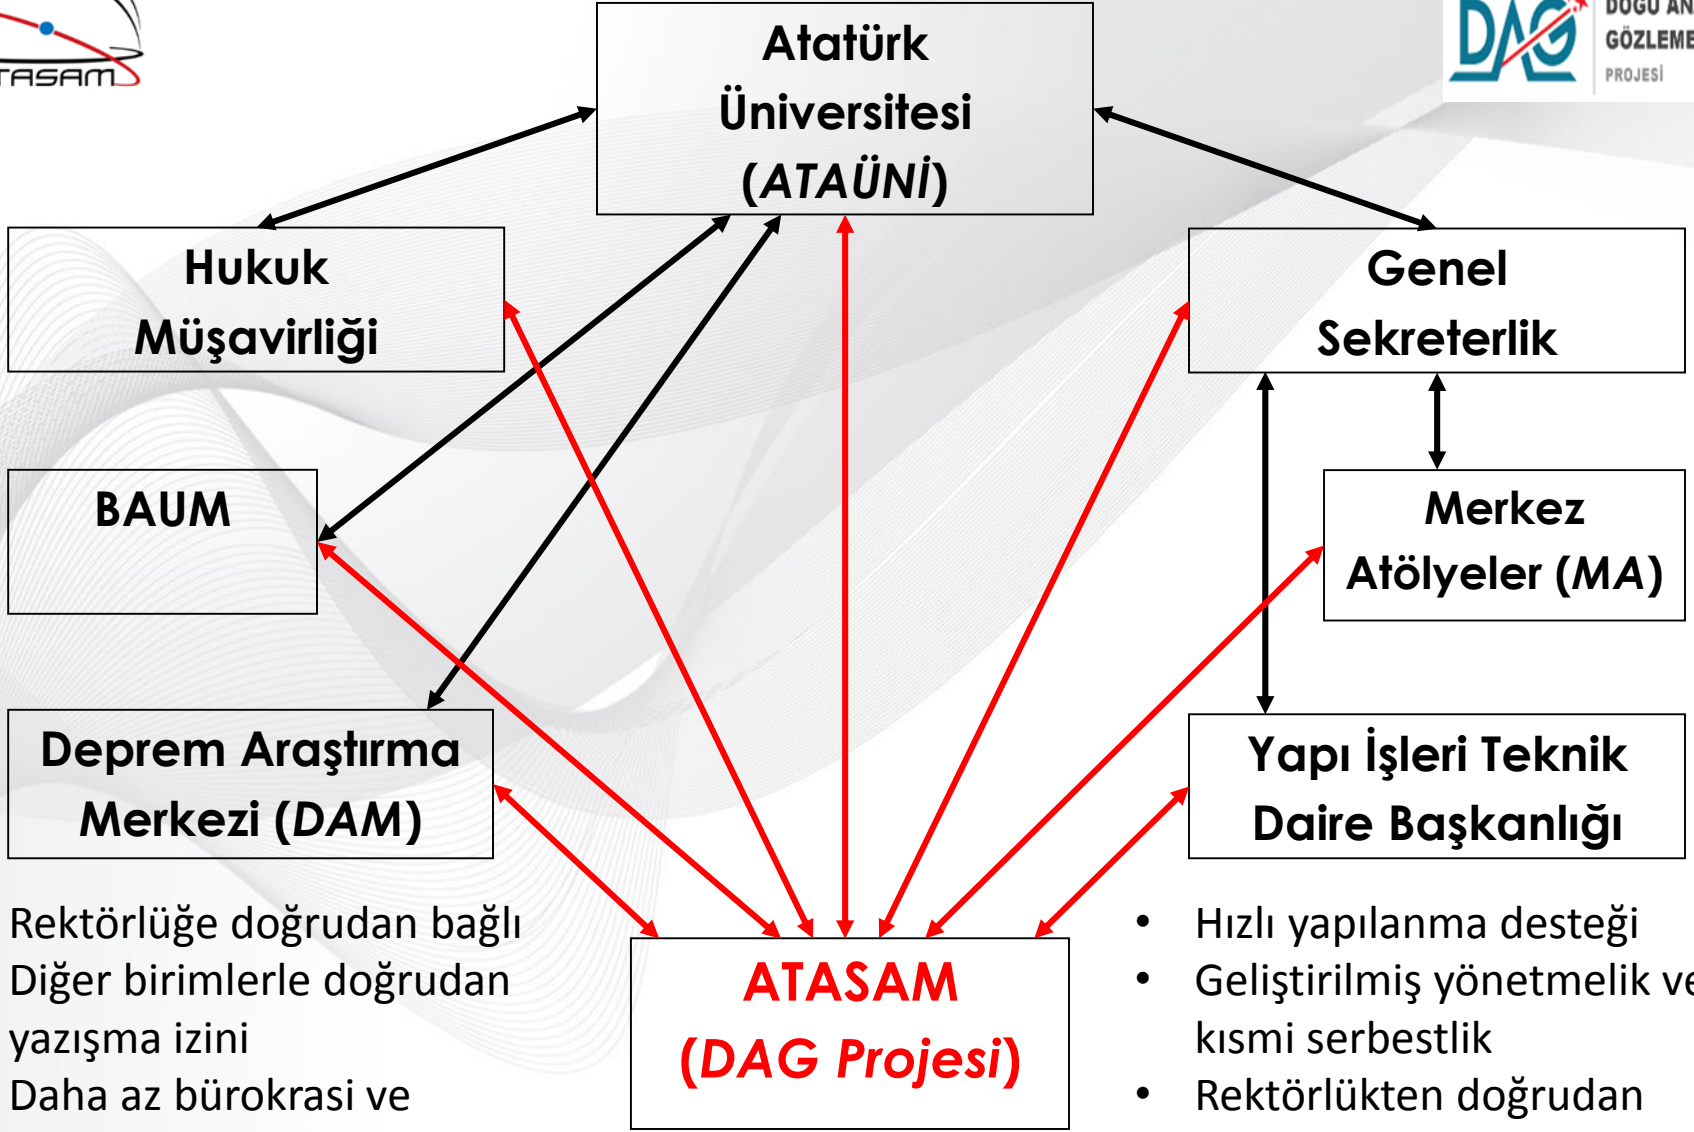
TASAM

DAG DOĞU AN GÖZLEME PROJESİ

Atatürk Üniversitesi (ATAÜNİ)

Hukuk Müşavirliği

Genel Sekreterlik

BAUM

Merkez Atölyeler (MA)

Deprem Araştırma Merkezi (DAM)

Yapı İşleri Teknik Daire Başkanlığı

Rektörlüğe doğrudan bağlı
Diğer birimlerle doğrudan yazışma izini
Daha az bürokrasi ve

ATASAM (DAG Projesi)

• Hızlı yapılanma desteği
• Geliştirilmiş yönetmelik ve kısmi serbestlik
• Rektörlükten doğrudan